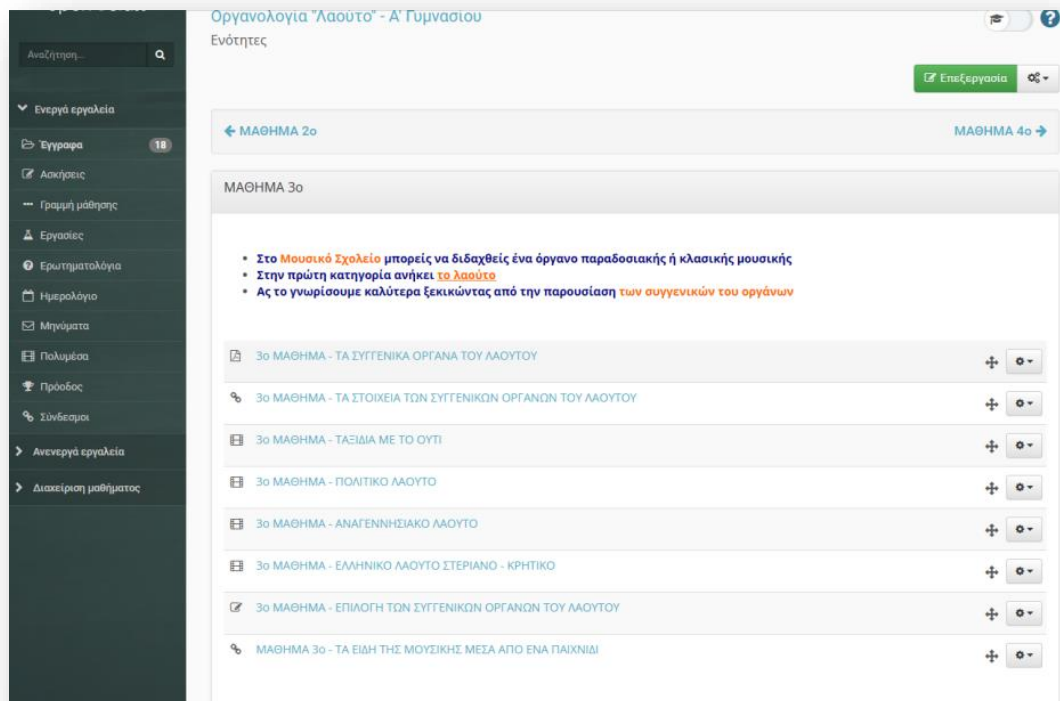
Οργανολογία "Λαούτο" - Α' Γυμνασίου
Ενότητες

Αναζήτηση...

Ενεργά εργαλεία
Έγγραφα 18
Ασκήσεις
Γραμμή μάθησης
Εργασίες
Ερωτηματολόγια
Ημερολόγιο
Μηνύματα
Πολυμέσα
Πρόοδος
Σύνδεσμοι
Ανενεργά εργαλεία
Διαχείριση μαθήματος

Επεξεργασία

← ΜΑΘΗΜΑ 2ο
ΜΑΘΗΜΑ 4ο →

ΜΑΘΗΜΑ 3ο

- Στο Μουσικό Σχολείο μπορείς να διδαχθείς ένα όργανο παραδοσιακής ή κλασικής μουσικής
- Στην πρώτη κατηγορία ανήκει το λαούτο
- Ας το γνωρίσουμε καλύτερα ξεκινώντας από την παρουσίαση των συγγενικών του οργάνων

3ο ΜΑΘΗΜΑ - ΤΑ ΣΥΓΓΕΝΙΚΑ ΟΡΓΑΝΑ ΤΟΥ ΛΑΟΥΤΟΥ
3ο ΜΑΘΗΜΑ - ΤΑ ΣΤΟΙΧΕΙΑ ΤΩΝ ΣΥΓΓΕΝΙΚΩΝ ΟΡΓΑΝΩΝ ΤΟΥ ΛΑΟΥΤΟΥ
3ο ΜΑΘΗΜΑ - ΤΑΞΙΔΙΑ ΜΕ ΤΟ ΟΥΤΙ
3ο ΜΑΘΗΜΑ - ΠΟΛΙΤΙΚΟ ΛΑΟΥΤΟ
3ο ΜΑΘΗΜΑ - ΑΝΑΓΕΝΝΗΣΙΑΚΟ ΛΑΟΥΤΟ
3ο ΜΑΘΗΜΑ - ΕΛΛΗΝΙΚΟ ΛΑΟΥΤΟ ΣΤΕΡΙΑΝΟ - ΚΡΗΤΙΚΟ
3ο ΜΑΘΗΜΑ - ΕΠΙΛΟΓΗ ΤΩΝ ΣΥΓΓΕΝΙΚΩΝ ΟΡΓΑΝΩΝ ΤΟΥ ΛΑΟΥΤΟΥ
ΜΑΘΗΜΑ 3ο - ΤΑ ΕΙΔΗ ΤΗΣ ΜΟΥΣΙΚΗΣ ΜΕΣΑ ΑΠΟ ΕΝΑ ΠΑΙΧΝΙΔΙ